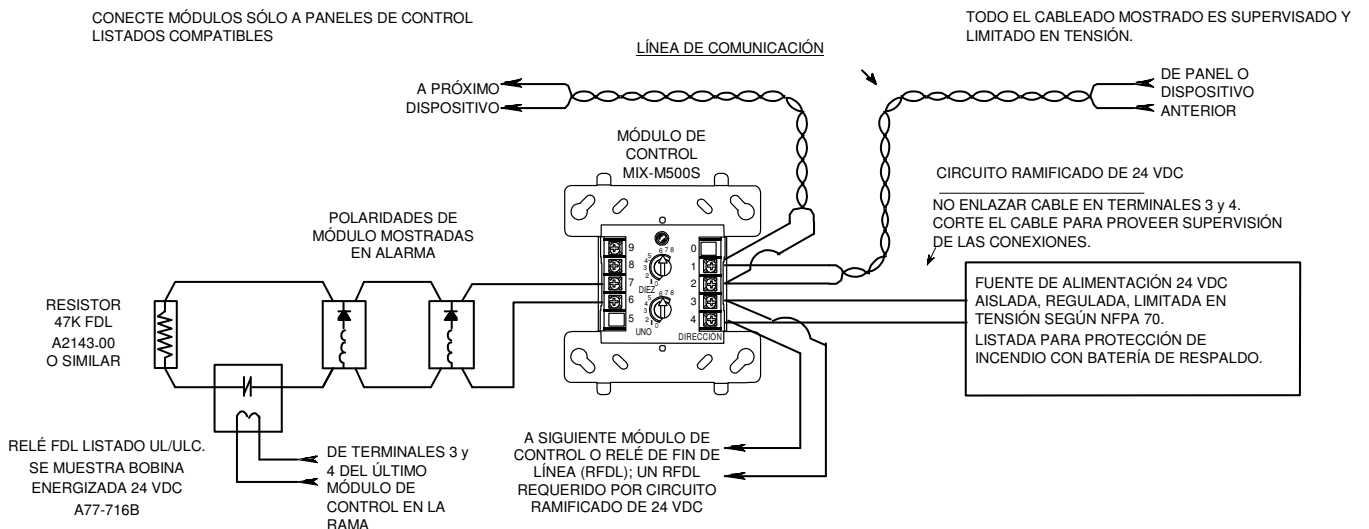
CONECTE MÓDULOS SÓLO A PANELES DE CONTROL LISTADOS COMPATIBLES

LÍNEA DE COMUNICACIÓN

TODO EL CABLEADO MOSTRADO ES SUPERVISADO Y LIMITADO EN TENSIÓN.

A PRÓXIMO DISPOSITIVO

DE PANEL O DISPOSITIVO ANTERIOR

MÓDULO DE CONTROL MIX-M500S

CIRCUITO RAMIFICADO DE 24 VDC

NO ENLAZAR CABLE EN TERMINALES 3 y 4. CORTE EL CABLE PARA PROVEER SUPERVISIÓN DE LAS CONEXIONES.

POLARIDADES DE MÓDULO MOSTRADAS EN ALARMA

9
8
7
6
5
0
1
2
3
4
DIEZ
UNO
DIRECCIÓN

FUENTE DE ALIMENTACIÓN 24 VDC AISLADA, REGULADA, LIMITADA EN TENSIÓN SEGÚN NFPA 70.
LISTADA PARA PROTECCIÓN DE INCENDIO CON BATERÍA DE RESPALDO.

RESISTOR 47K FDL A2143.00 O SIMILAR

RELÉ FDL LISTADO UL/ULC. SE MUESTRA BOBINA ENERGIZADA 24 VDC A77-716B

DE TERMINALES 3 y 4 DEL ÚLTIMO MÓDULO DE CONTROL EN LA RAMA

A SIGUIENTE MÓDULO DE CONTROL O RELÉ DE FIN DE LÍNEA (RFDL); UN RFDL REQUERIDO POR CIRCUITO RAMIFICADO DE 24 VDC